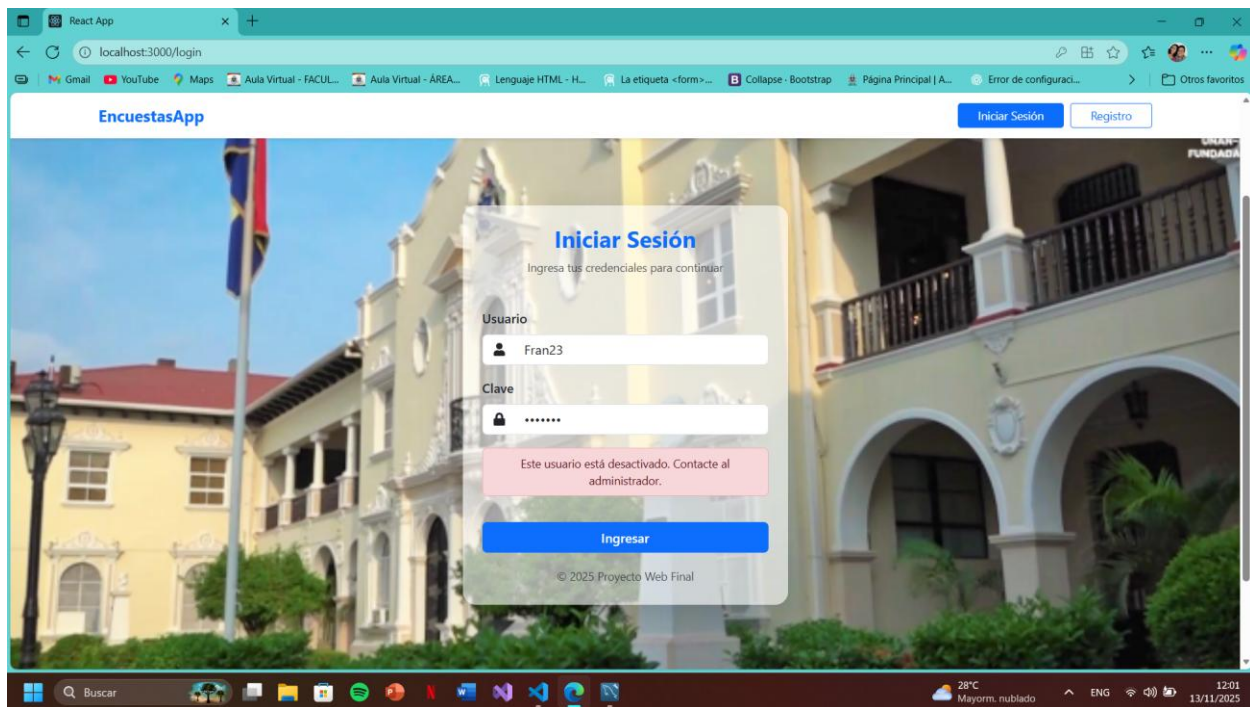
React App

localhost:3000/login

Gmail YouTube Maps Aula Virtual - FACUL... Aula Virtual - ÁREA... Lenguaje HTML - H... La etiqueta <form>... Collapse · Bootstrap Página Principal | A... Error de configuraci... Otros favoritos

EncuestasApp

Iniciar Sesión Registro

GRAN FUNDADA

Iniciar Sesión

Ingresa tus credenciales para continuar

Usuario

Fran23

Clave

•••••••

Este usuario está desactivado. Contacte al administrador.

Ingresar

© 2025 Proyecto Web Final

Buscar

28°C
Mayorm. nublado

ENG

12:01
13/11/2025